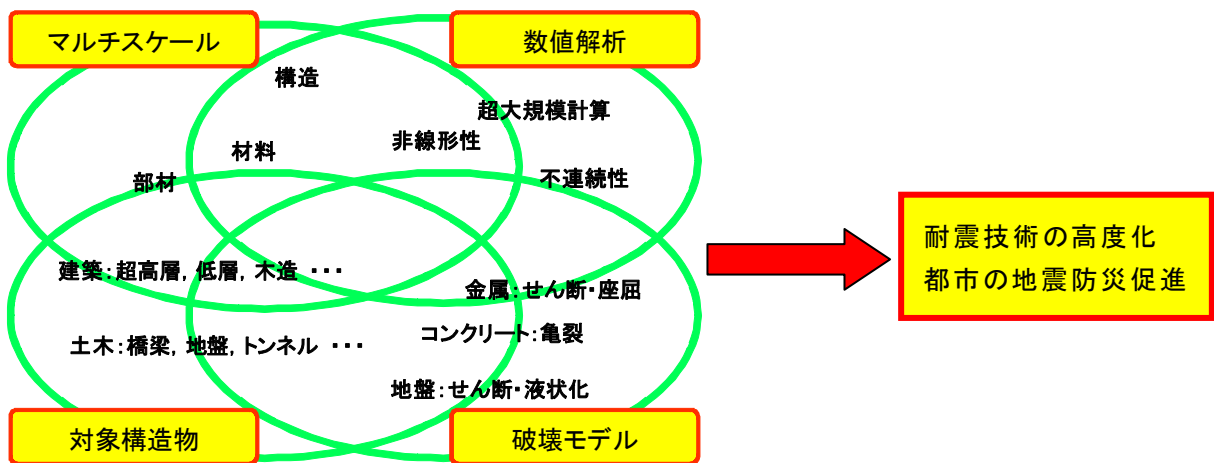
マルチスケール

数値解析

構造

超大規模計算

材料

非線形性

部材

不連続性

建築：超高層，低層，木造 ・・・

金属：せん断・座屈

土木：橋梁，地盤，トンネル ・・・

コンクリート：亀裂

地盤：せん断・液状化

対象構造物

破壊モデル

耐震技術の高度化
都市の地震防災促進